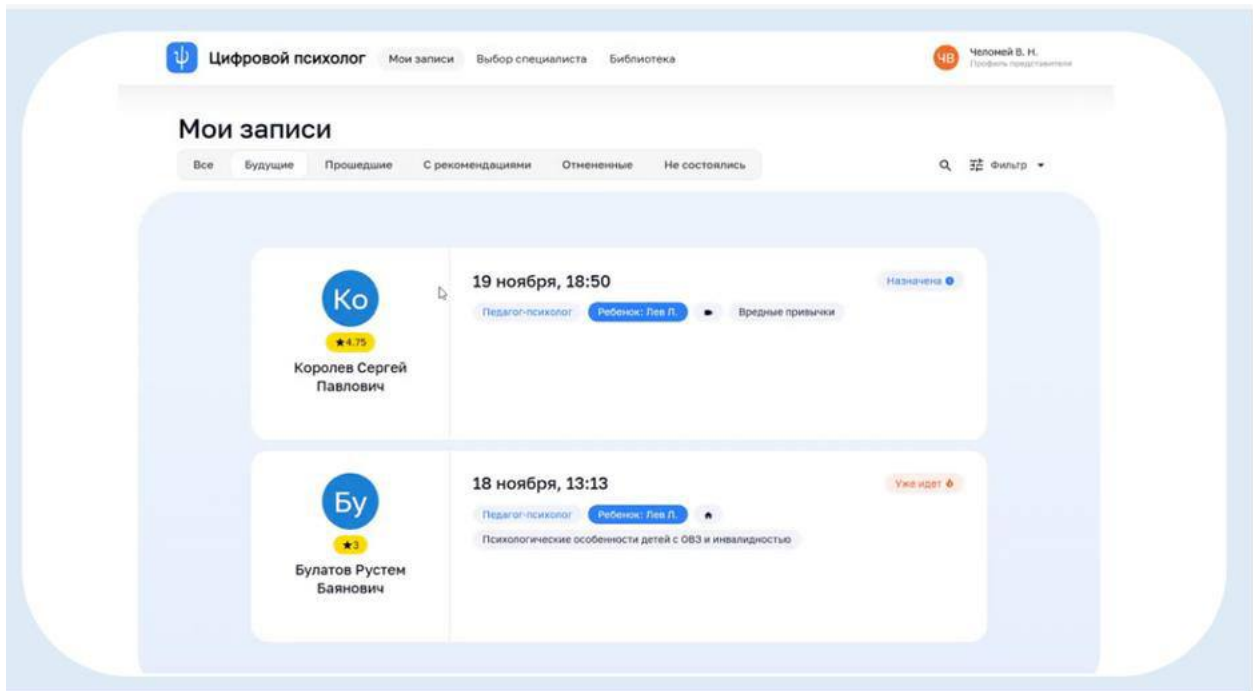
ψ Цифровой психолог Мои записи Выбор специалиста Библиотека

ЧВ Челомей В. Н. Профиль представителя

Мои записи

Все Будущие Прошедшие С рекомендациями Отмененные Не состоялись

Фильтр

Ко
★4.75
Королев Сергей Павлович

19 ноября, 18:50
Назначена
Педагог-психолог Ребенок: Лев Л. Вредные привычки

Бу
★3
Булатов Рустем Баянович

18 ноября, 13:13
Уже идет
Педагог-психолог Ребенок: Лев Л.
Психологические особенности детей с ОВЗ и инвалидностью